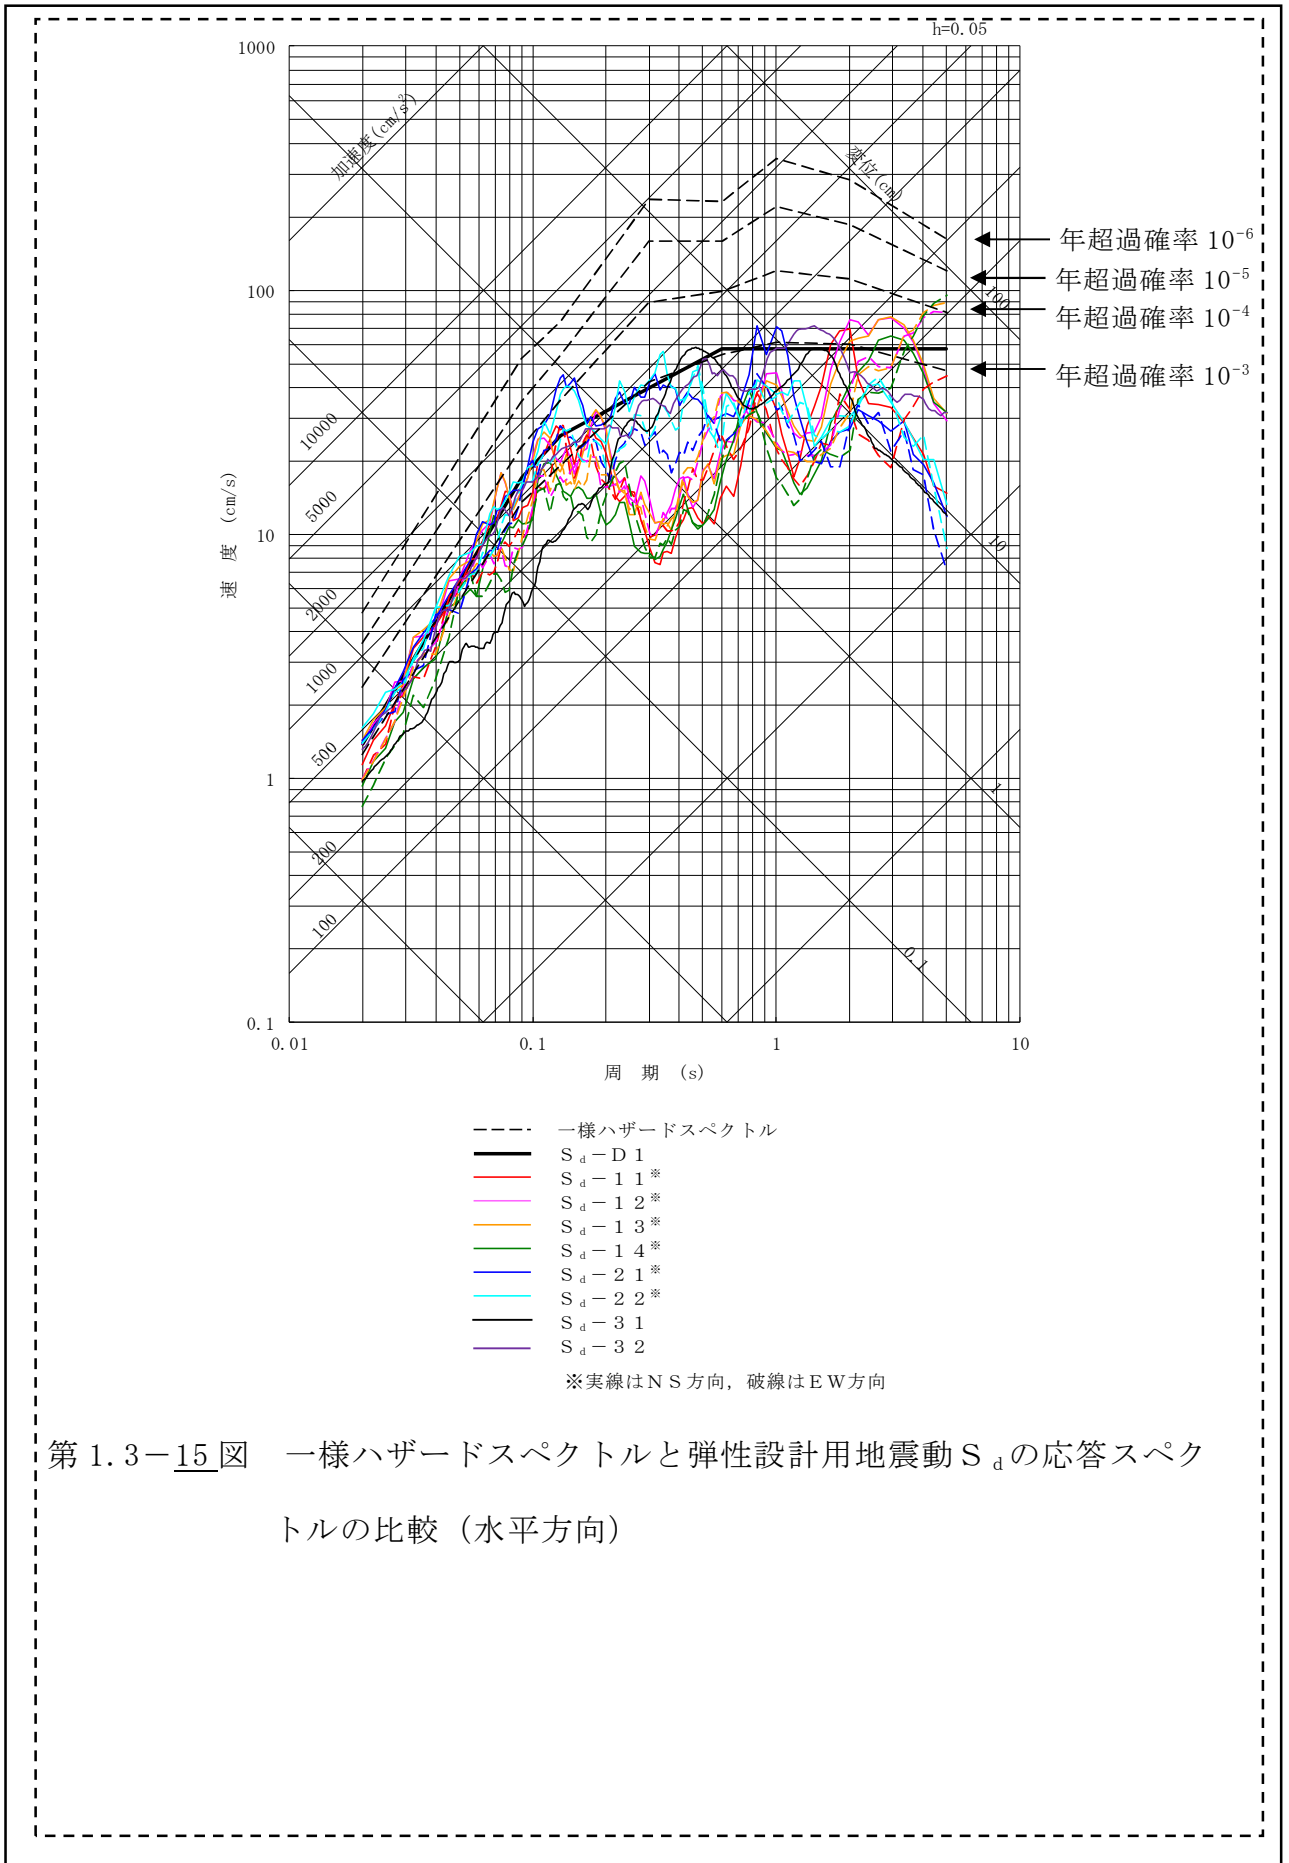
h=0.05

1000

加速度 (cm/s$^2$)

変位 (cm)

年超過確率 $10^{-6}$

年超過確率 $10^{-5}$

年超過確率 $10^{-4}$

年超過確率 $10^{-3}$

100

100

10000

5000

10

10

2000

1000

500

1

1

200

100

0.1

0.1

速度 (cm/s)

0.01　0.1　1　10

周期 (s)

一様ハザードスペクトル
S$_d$－D1
S$_d$－11※
S$_d$－12※
S$_d$－13※
S$_d$－14※
S$_d$－21※
S$_d$－22※
S$_d$－31
S$_d$－32

※実線はNS方向，破線はEW方向

第1.3－15図　一様ハザードスペクトルと弾性設計用地震動S$_d$の応答スペクトルの比較（水平方向）